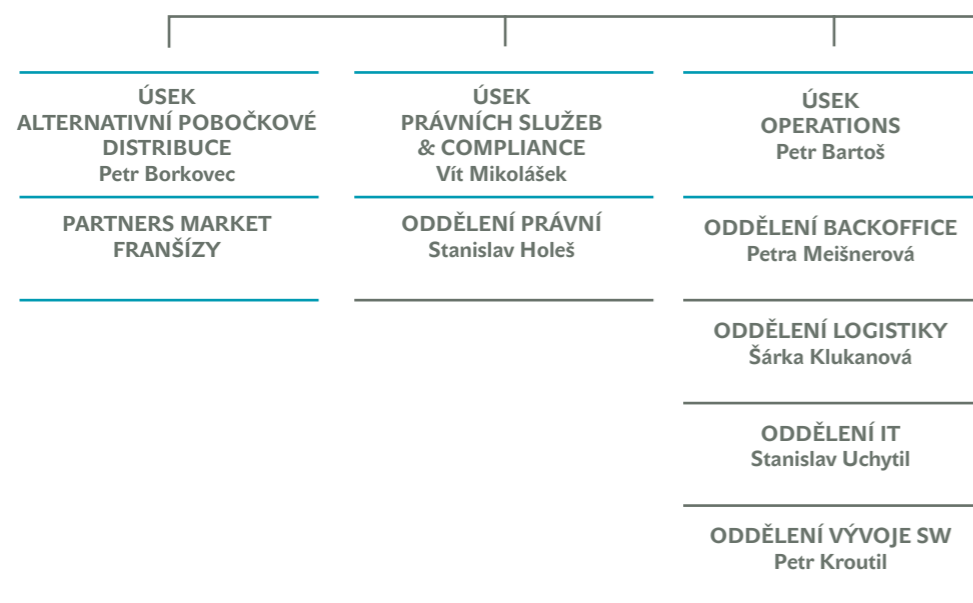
ÚSEK
ALTERNATIVNÍ POBOČKOVÉ DISTRIBUCE
Petr Borkovec

PARTNERS MARKET
FRANŠÍZY

ÚSEK
PRÁVNÍCH SLUŽEB & COMPLIANCE
Vít Mikolášek

ODDĚLENÍ PRÁVNÍ
Stanislav Holeš

ÚSEK
OPERATIONS
Petr Bartoš

ODDĚLENÍ BACKOFFICE
Petra Meišnerová

ODDĚLENÍ LOGISTIKY
Šárka Klukanová

ODDĚLENÍ IT
Stanislav Uchytil

ODDĚLENÍ VÝVOJE SW
Petr Kroutil